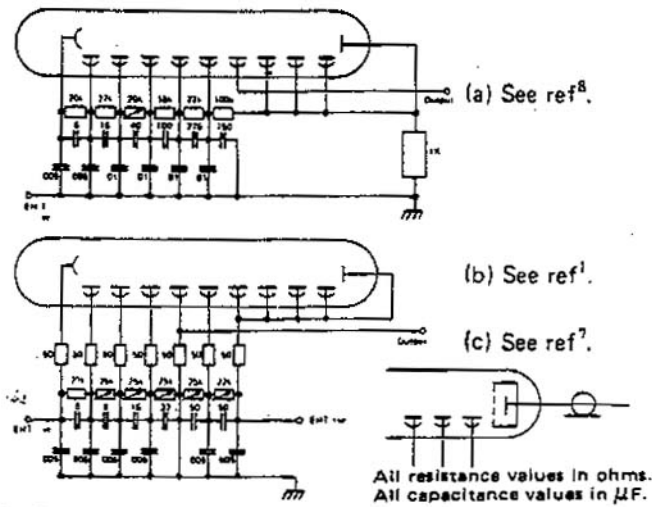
(a) See ref$^8$.

(b) See ref$^1$.

(c) See ref$^7$.

All resistance values in ohms.
All capacitance values in $\mu$F.

20k 27k 29k 56k 27k 100k
6 16 42 100 226 750
.005 .005 .01 .01 .01 .01
1k
EHT
Output

50 50 50 50 50 50 50
27k 25k 25k 25k 25k 22k
8 8 16 37 50 56
.005 .005 .005 .005 .005 .005
EHT
Output